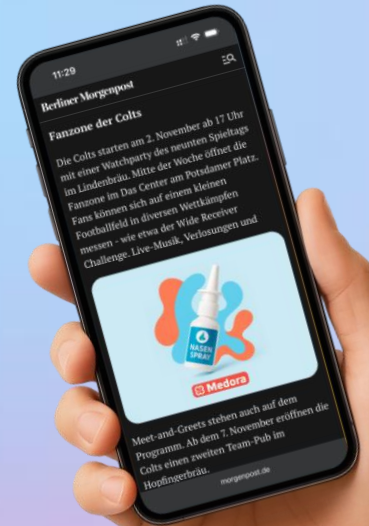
11:29

Berliner Morgenpost

Fanzone der Colts

Die Colts starten am 2. November ab 17 Uhr mit einer Watchparty des neunten Spieltags im Lindenbräu. Mitte der Woche öffnet die Fanzone im Das Center am Potsdamer Platz. Fans können sich auf einem kleinen Footballfeld in diversen Wettkämpfen messen - wie etwa der Wide Receiver Challenge. Live-Musik, Verlosungen und

NASEN SPRAY

Medora

Meet-and-Greets stehen auch auf dem Programm. Ab dem 7. November eröffnen die Colts einen zweiten Team-Pub im Hopfingerbräu.

morgenpost.de